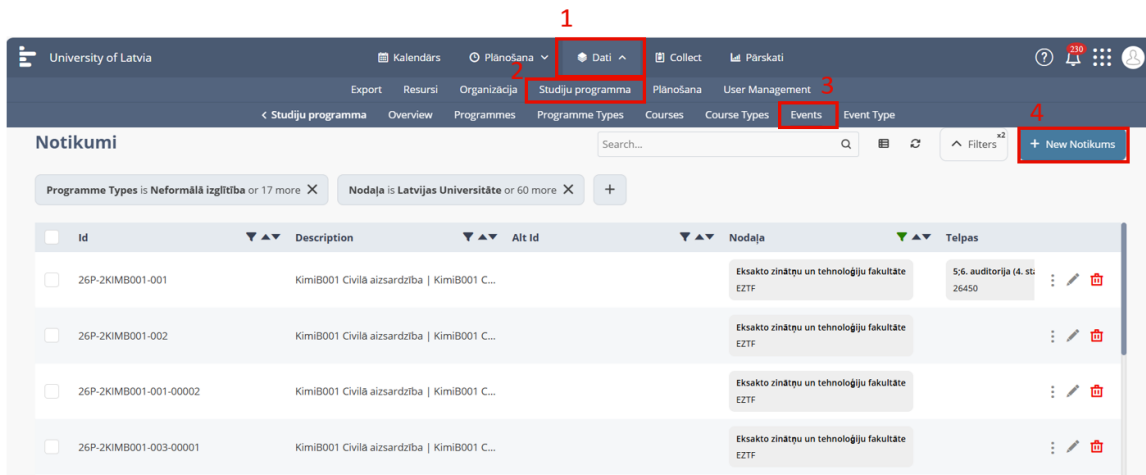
1

University of Latvia | Kalendārs | Plānošana | Dati | Collect | Pārskati | 230

2 3 4

Export | Resursi | Organizācija | Studiju programma | Plānošana | User Management

< Studiju programma | Overview | Programmes | Programme Types | Courses | Course Types | Events | Event Type

Notikumi

Search...

Filters x2

+ New Notikums

Programme Types is Neformālā izglītība or 17 more ✕

Nodaļa is Latvijas Universitāte or 60 more ✕

+

| Id | Description | Alt Id | Nodaļa | Telpas |
|---|---|---|---|---|
| 26P-2KIMB001-001 | KimiB001 Civilā aizsardzība \| KimiB001 C... | | Eksakto zinātņu un tehnoloģiju fakultāte EZTF | 5;6. auditorija (4. st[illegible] 26450 |
| 26P-2KIMB001-002 | KimiB001 Civilā aizsardzība \| KimiB001 C... | | Eksakto zinātņu un tehnoloģiju fakultāte EZTF | |
| 26P-2KIMB001-001-00002 | KimiB001 Civilā aizsardzība \| KimiB001 C... | | Eksakto zinātņu un tehnoloģiju fakultāte EZTF | |
| 26P-2KIMB001-003-00001 | KimiB001 Civilā aizsardzība \| KimiB001 C... | | Eksakto zinātņu un tehnoloģiju fakultāte EZTF | |